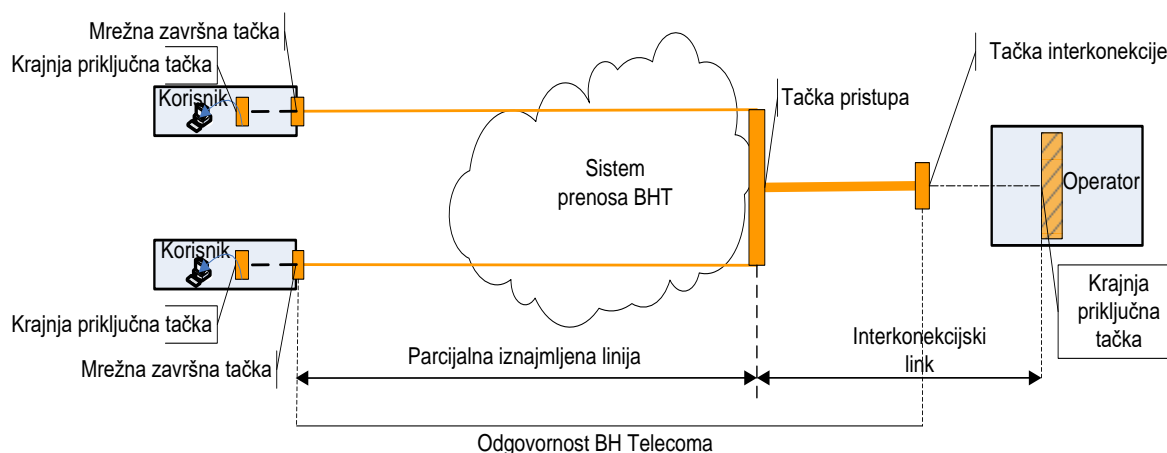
Mrežna završna tačka
Krajnja priključna tačka
Korisnik
Tačka interkonekcije
Tačka pristupa
Sistem prenosa BHT
Operator
Korisnik
Krajnja priključna tačka
Krajnja priključna tačka
Mrežna završna tačka
Interkonekcijski link
Parcijalna iznajmljena linija
Odgovornost BH Telecoma